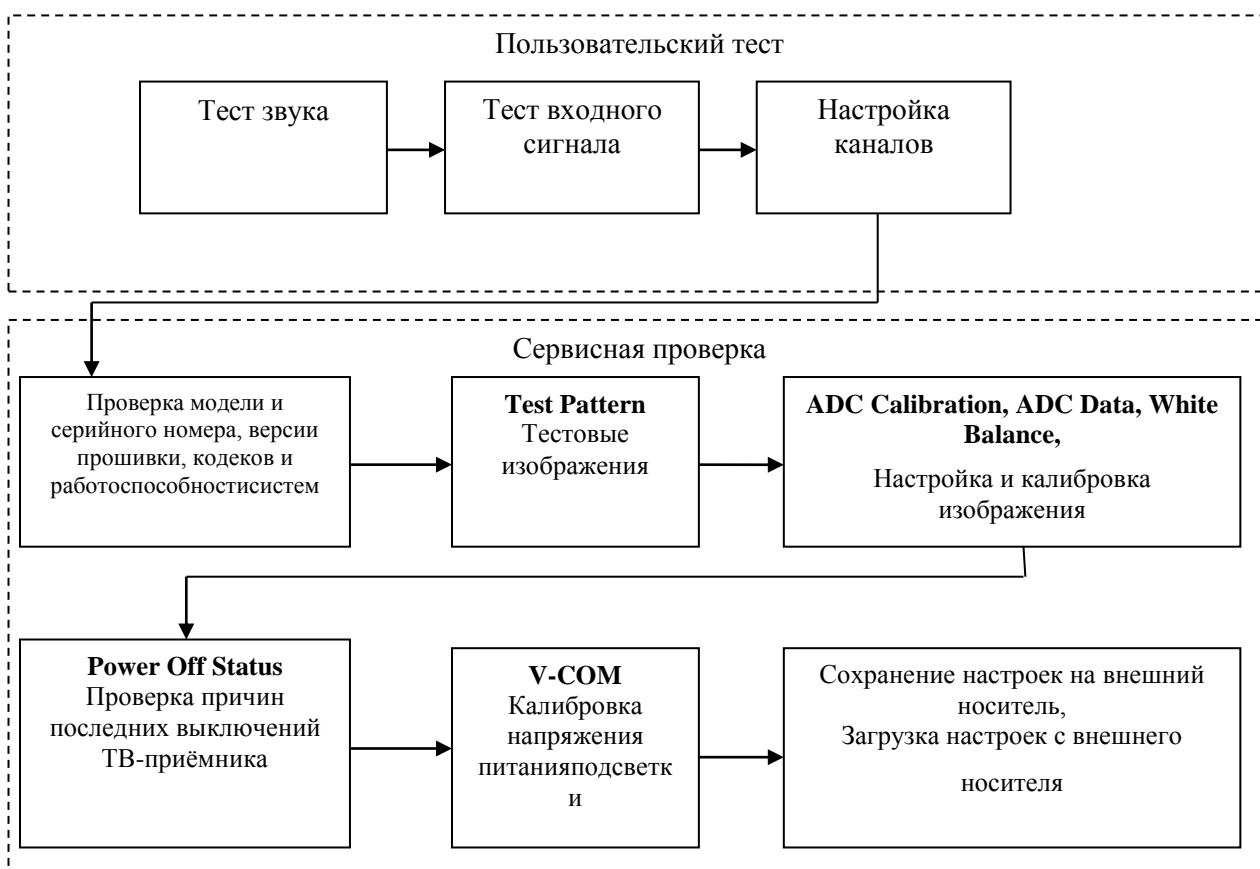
Пользовательский тест

Тест звука

Тест входного сигнала

Настройка каналов

Сервисная проверка

Проверка модели и серийного номера, версии прошивки, кодеков и работоспособностисистем

**Test Pattern**
Тестовые изображения

**ADC Calibration, ADC Data, White Balance,**
Настройка и калибровка изображения

**Power Off Status**
Проверка причин последних выключений ТВ-приёмника

**V-COM**
Калибровка напряжения питанияподсветк и

Сохранение настроек на внешний носитель,
Загрузка настроек с внешнего носителя